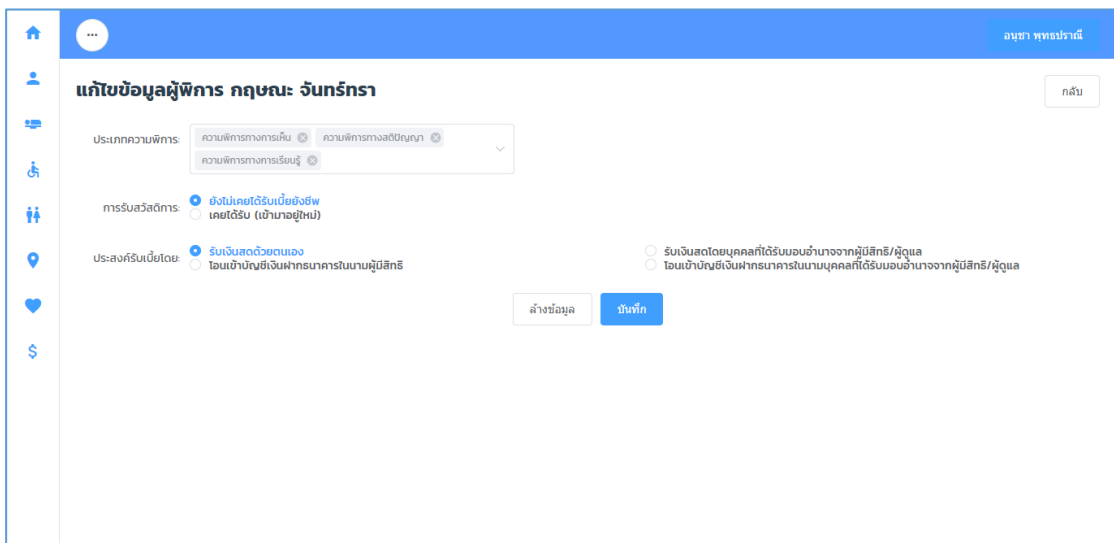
...

อนุชา พุทธปราณี

แก้ไขข้อมูลผู้พิการ กฤษณะ จันทร์ทรา

กลับ

ประเภทความพิการ: ความพิการทางการเห็น ความพิการทางสติปัญญา ความพิการทางการเรียนรู้

การรับสวัสดิการ: ยังไม่เคยได้รับเบี้ยยังชีพ
เคยได้รับ (เข้ามาอยู่ใหม่)

ประสงค์รับเบี้ยโดย: รับเงินสดด้วยตนเอง
โอนเข้าบัญชีเงินฝากธนาคารในนามผู้มีสิทธิ
รับเงินสดโดยบุคคลที่ได้รับมอบอำนาจจากผู้มีสิทธิ/ผู้ดูแล
โอนเข้าบัญชีเงินฝากธนาคารในนามบุคคลที่ได้รับมอบอำนาจจากผู้มีสิทธิ/ผู้ดูแล

ล้างข้อมูล บันทึก

$